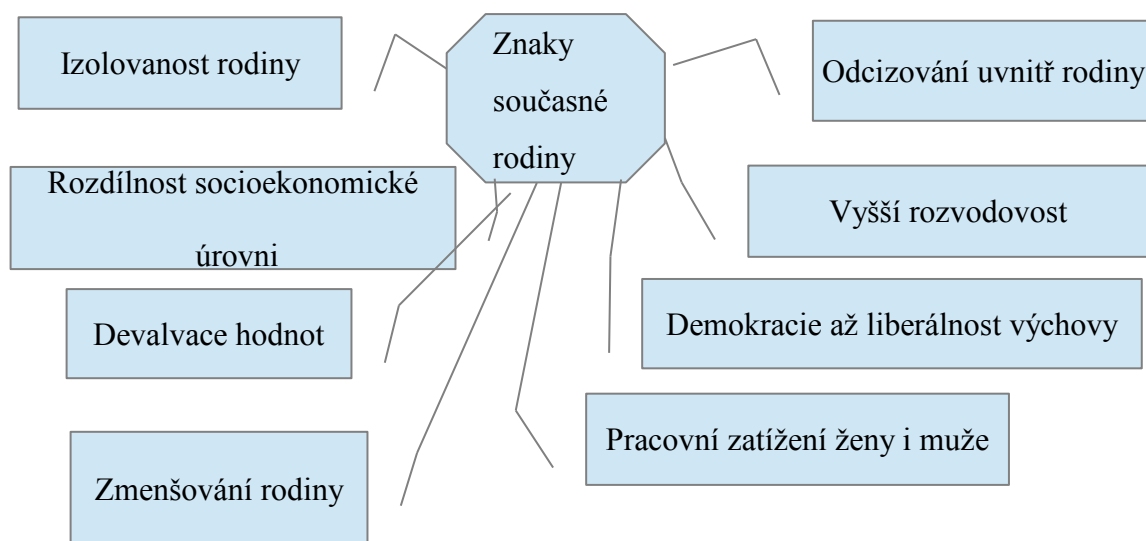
Znaky současné rodiny

Izolovanost rodiny

Odcizování uvnitř rodiny

Rozdílnost socioekonomické úrovni

Vyšší rozvodovost

Devalvace hodnot

Demokracie až liberálnost výchovy

Pracovní zatížení ženy i muže

Zmenšování rodiny